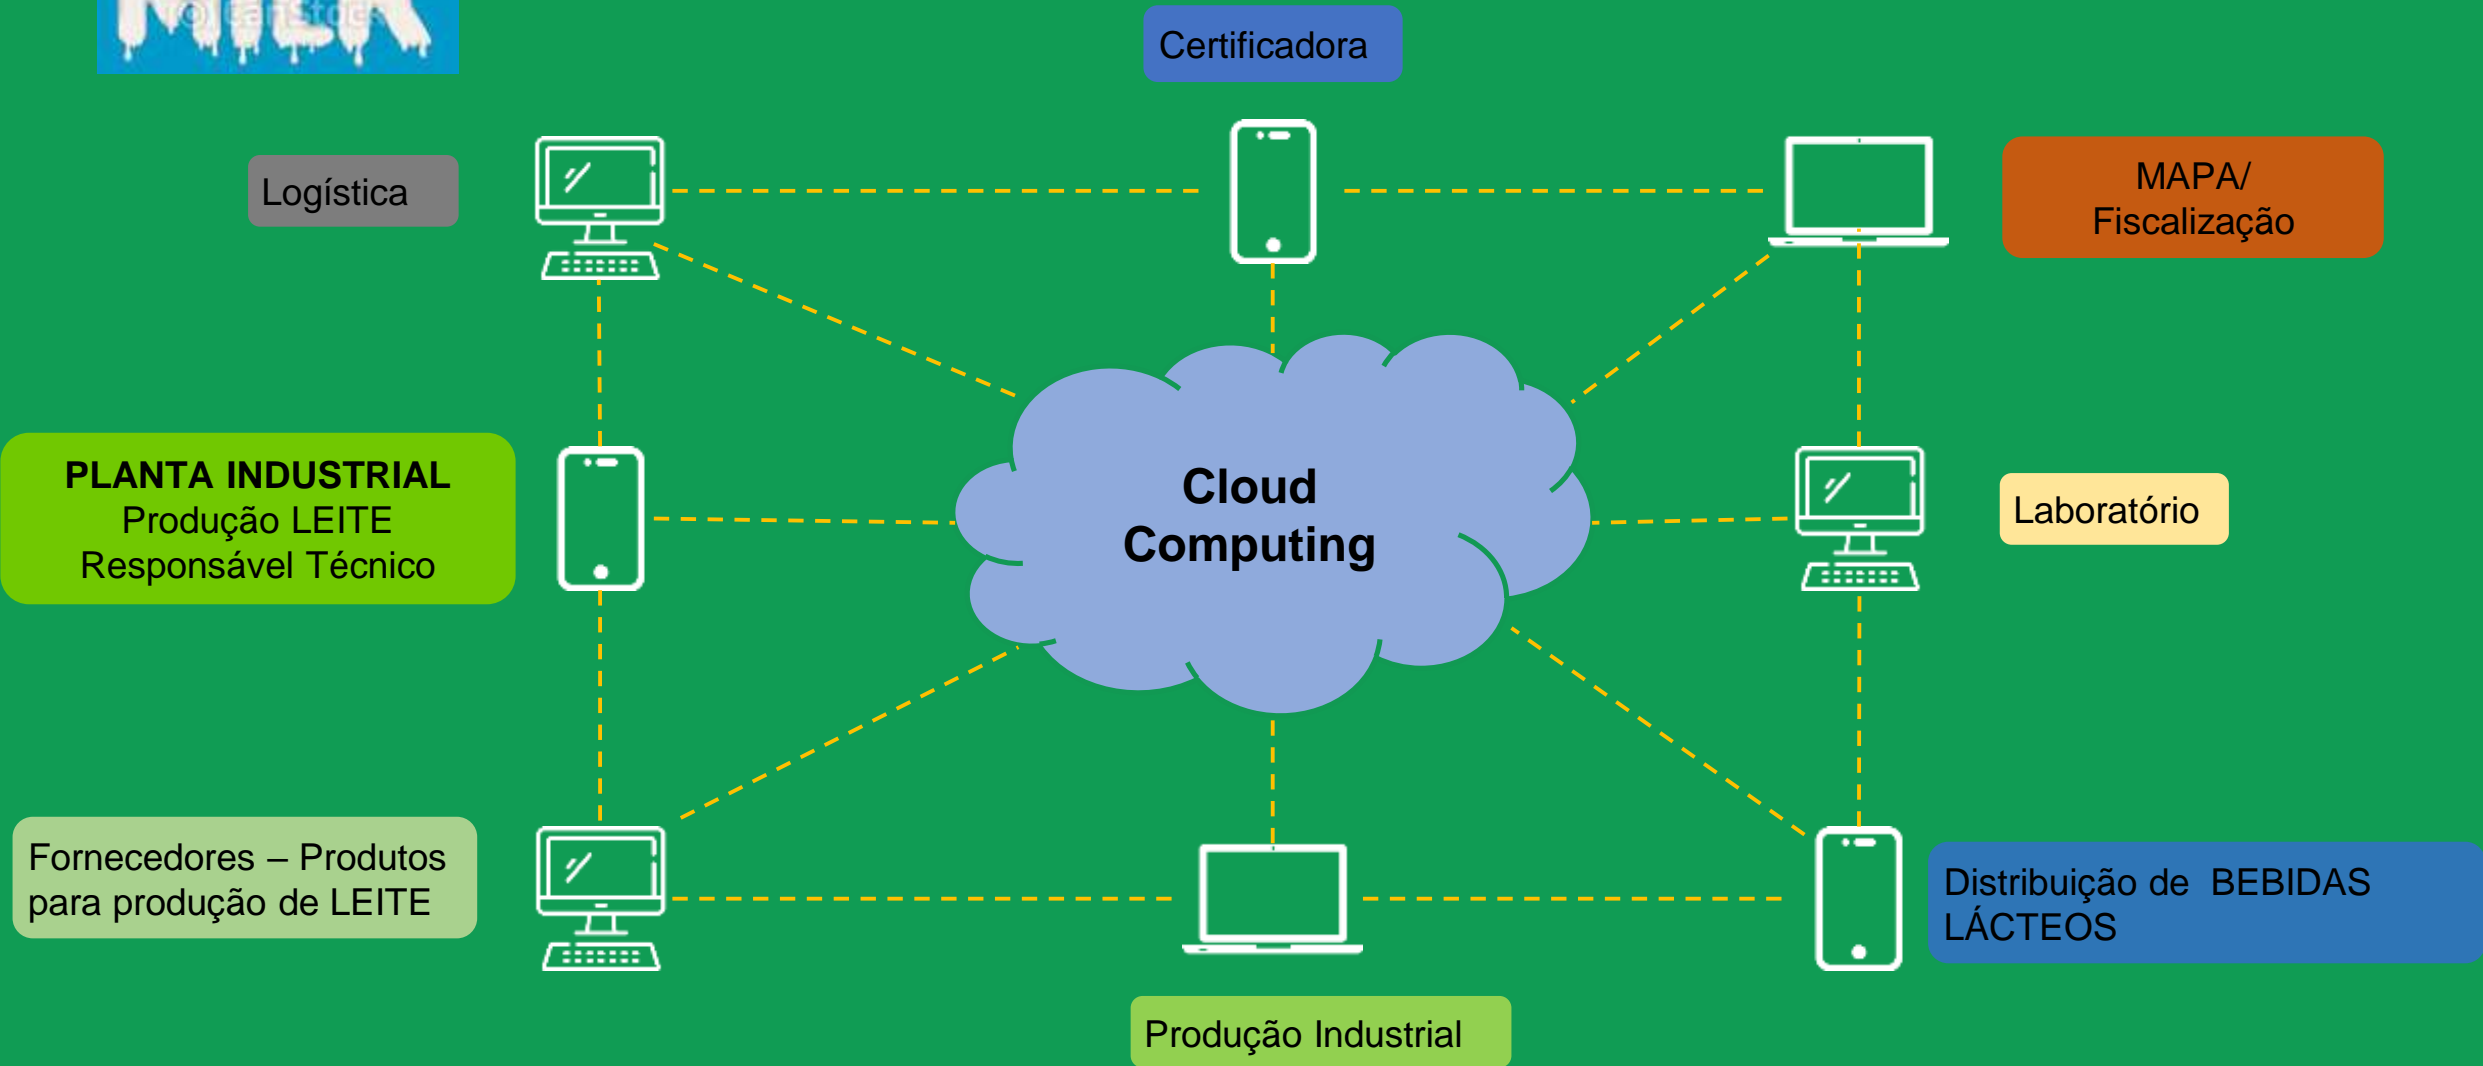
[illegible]

Certificadora

Logística

MAPA/ Fiscalização

PLANTA INDUSTRIAL
Produção LEITE
Responsável Técnico

Cloud Computing

Laboratório

Fornecedores – Produtos para produção de LEITE

Distribuição de BEBIDAS LÁCTEOS

Produção Industrial